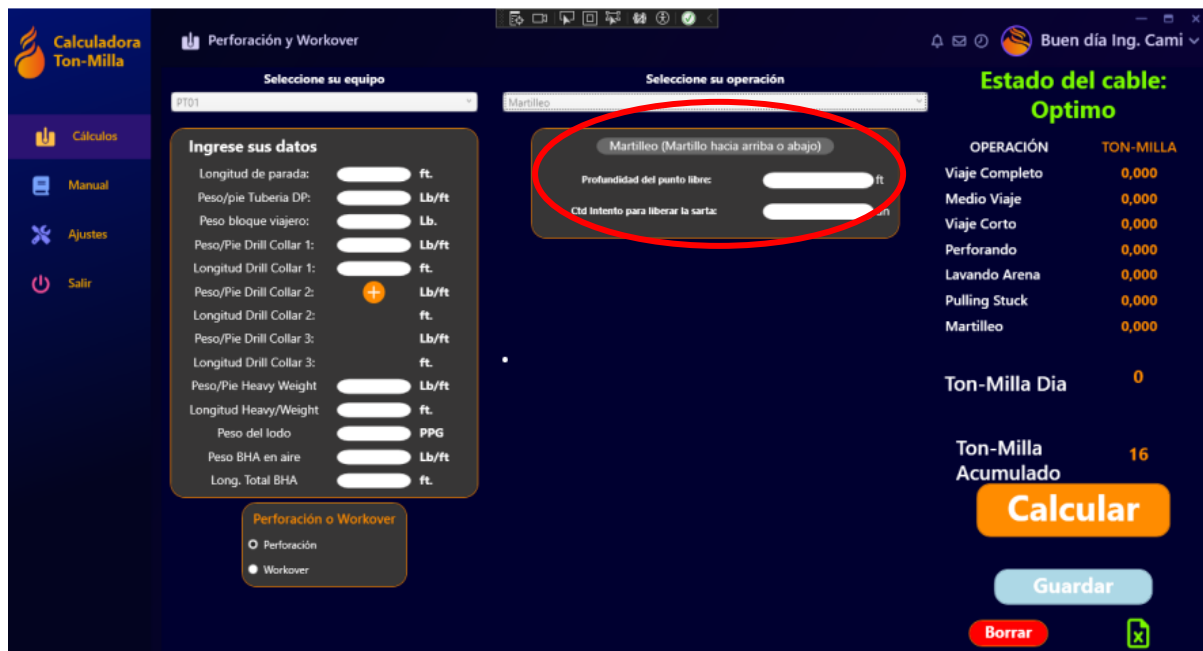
Calculadora Ton-Milla

Perforación y Workover

Buen día Ing. Cami

Cálculos
Manual
Ajustes
Salir

Seleccione su equipo
PT01

Seleccione su operación
Martilleo

Ingrese sus datos
Longitud de parada: ft.
Peso/pie Tuberia DP: Lb/ft
Peso bloque viajero: Lb.
Peso/Pie Drill Collar 1: Lb/ft
Longitud Drill Collar 1: ft.
Peso/Pie Drill Collar 2: Lb/ft
Longitud Drill Collar 2: ft.
Peso/Pie Drill Collar 3: Lb/ft
Longitud Drill Collar 3: ft.
Peso/Pie Heavy Weight Lb/ft
Longitud Heavy/Weight ft.
Peso del lodo PPG
Peso BHA en aire Lb/ft
Long. Total BHA ft.

Martilleo (Martillo hacia arriba o abajo)
Profundidad del punto libre: ft
Ctd Intento para liberar la sarta: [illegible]

Perforación o Workover
Perforación
Workover

Estado del cable: Optimo

| OPERACIÓN | TON-MILLA |
|---|---|
| Viaje Completo | 0,000 |
| Medio Viaje | 0,000 |
| Viaje Corto | 0,000 |
| Perforando | 0,000 |
| Lavando Arena | 0,000 |
| Pulling Stuck | 0,000 |
| Martilleo | 0,000 |

Ton-Milla Dia 0

Ton-Milla Acumulado 16

Calcular

Guardar

Borrar